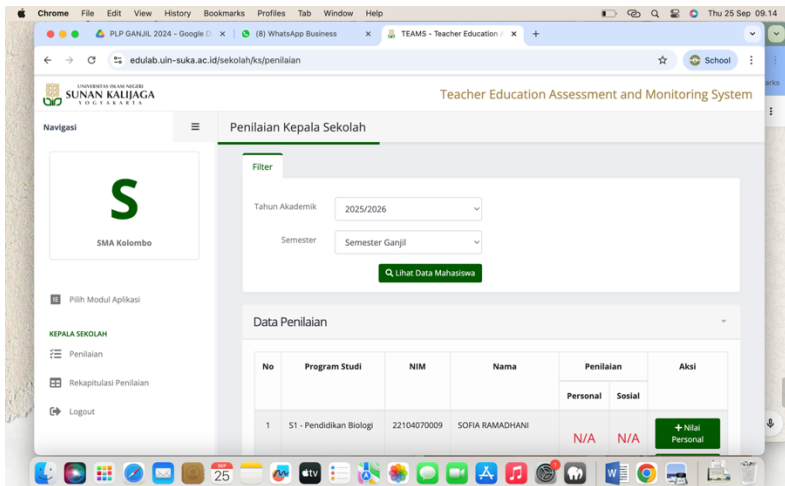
Chrome File Edit View History Bookmarks Profiles Tab Window Help

Thu 25 Sep 09.14

PLP GANJIL 2024 - Google D
(8) WhatsApp Business
TEAMS - Teacher Education

edulab.uin-suka.ac.id/sekolah/ks/penilaian

School

UNIVERSITAS ISLAM NEGERI SUNAN KALIJAGA YOGYAKARTA

Teacher Education Assessment and Monitoring System

Navigasi

Penilaian Kepala Sekolah

S

SMA Kolombo

Pilih Modul Aplikasi

KEPALA SEKOLAH

Penilaian

Rekapitulasi Penilaian

Logout

Filter

Tahun Akademik 2025/2026

Semester Semester Ganjil

Lihat Data Mahasiswa

Data Penilaian

| No | Program Studi | NIM | Nama | Penilaian Personal | Penilaian Sosial | Aksi |
|---|---|---|---|---|---|---|
| 1 | S1 - Pendidikan Biologi | 22104070009 | SOFIA RAMADHANI | N/A | N/A | + Nilai Personal |

25